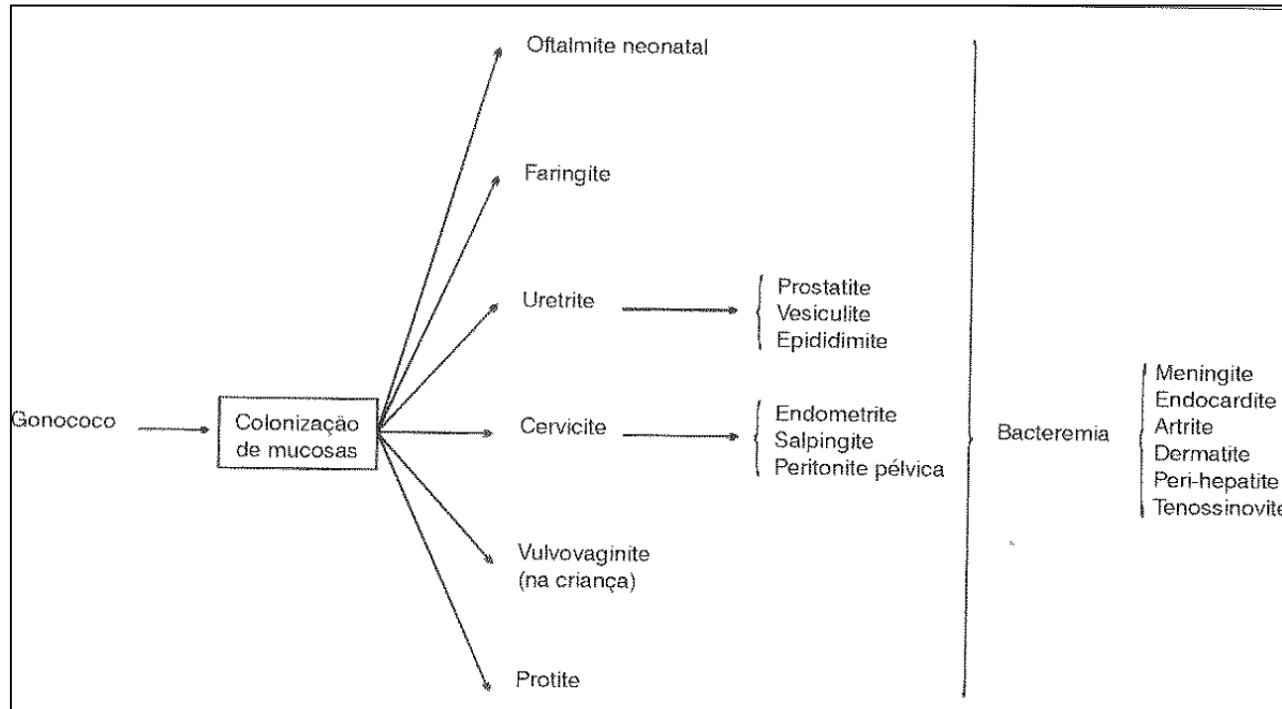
Gonococo

Colonização de mucosas

Oftalmite neonatal

Faringite

Uretrite

Prostatite
Vesiculite
Epididimite

Cervicite

Endometrite
Salpingite
Peritonite pélvica

Vulvovaginite (na criança)

Protite

Bacteremia

Meningite
Endocardite
Artrite
Dermatite
Peri-hepatite
Tenossinovite